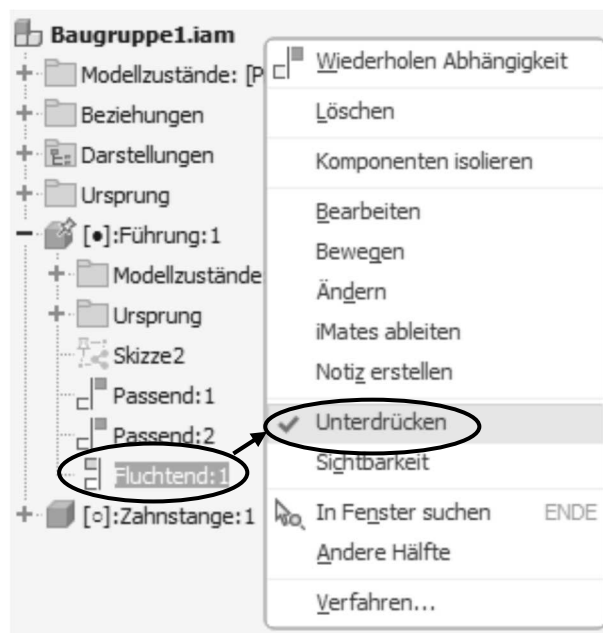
Baugruppe1.iam
Modellzustände: [P
Beziehungen
Darstellungen
Ursprung
[•]:Führung:1
Modellzustände
Ursprung
Skizze2
Passend:1
Passend:2
Fluchtend:1
[○]:Zahnstange:1

Wiederholen Abhängigkeit
Löschen
Komponenten isolieren
Bearbeiten
Bewegen
Ändern
iMates ableiten
Notiz erstellen
Unterdrücken
Sichtbarkeit
In Fenster suchen ENDE
Andere Hälfte
Verfahren...